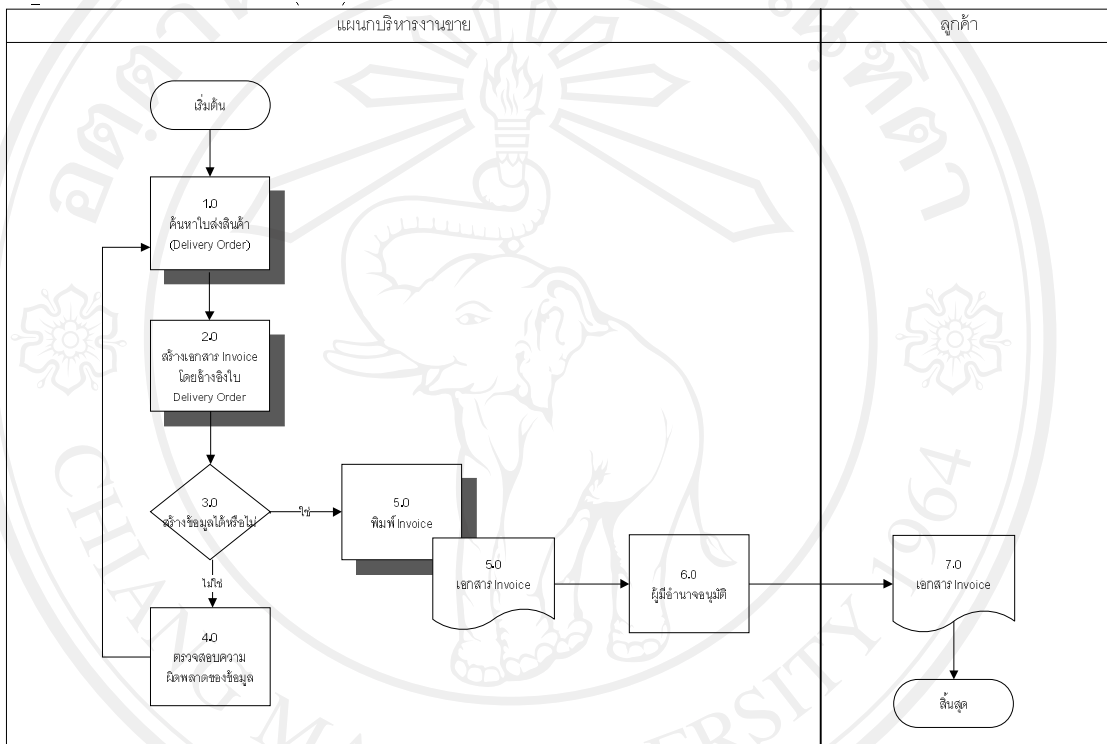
แผนกบริหารงานขาย

ลูกค้า

เริ่มต้น

1.0
ค้นหาใบส่งสินค้า
(Delivery Order)

2.0
สร้างเอกสาร Invoice
โดยอ้างอิงใบ
Delivery Order

3.0
สร้างข้อมูลได้หรือไม่

ใช่

ไม่ใช่

4.0
ตรวจสอบความ
ผิดพลาดของข้อมูล

5.0
พิมพ์ Invoice

5.0
เอกสาร Invoice

6.0
ผู้มีอำนาจอนุมัติ

7.0
เอกสาร Invoice

สิ้นสุด